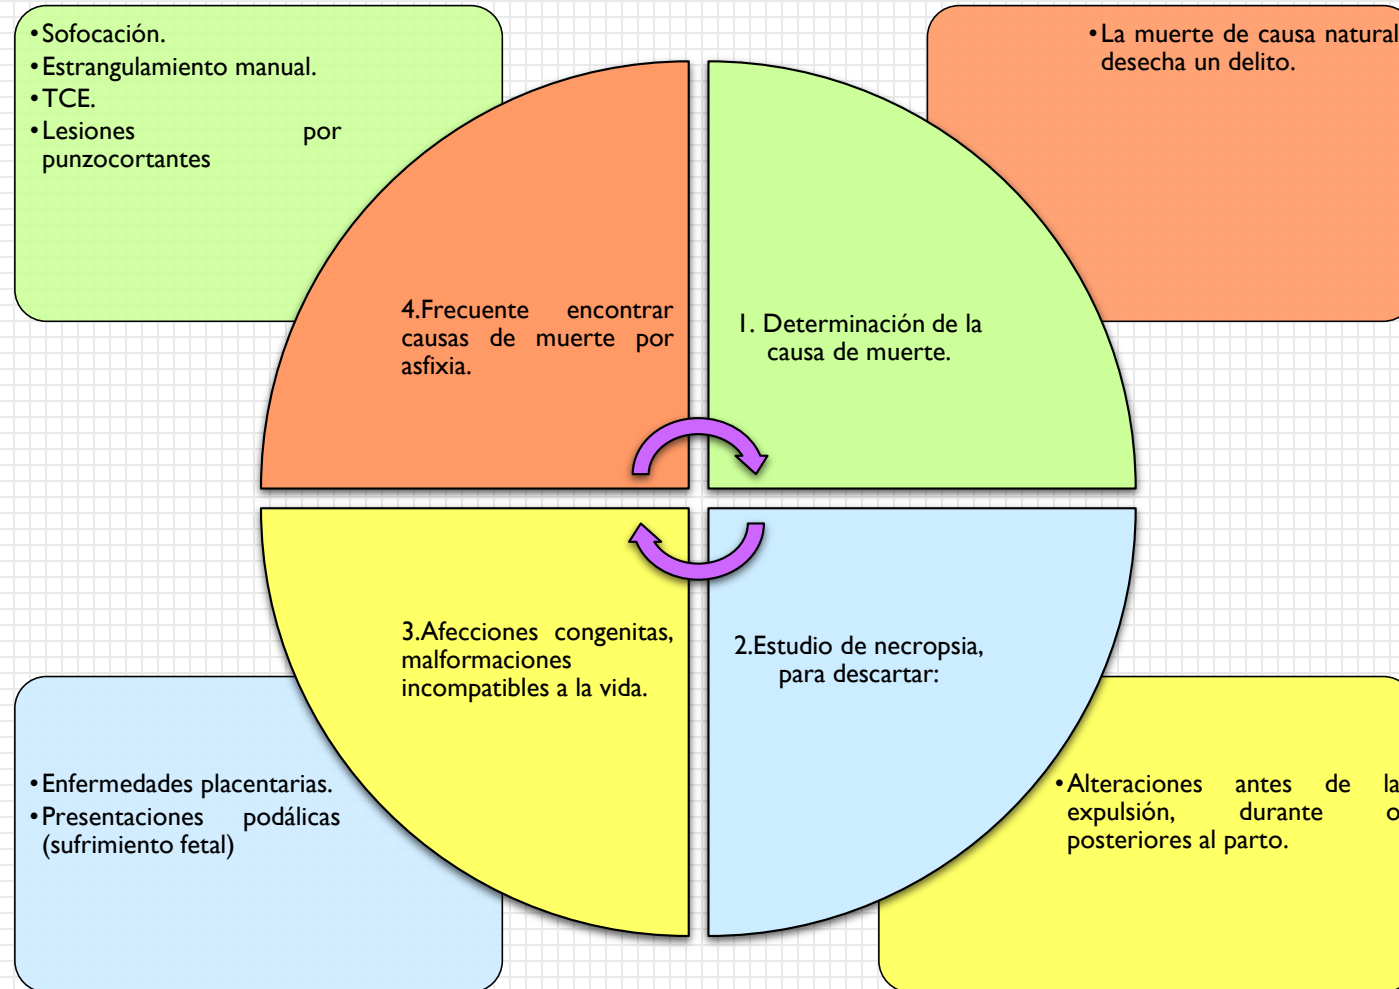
• Sofocación.
• Estrangulamiento manual.
• TCE.
• Lesiones por punzocortantes

• La muerte de causa natural desecha un delito.

4.Frecuente encontrar causas de muerte por asfixia.

1. Determinación de la causa de muerte.

3.Afecciones congenitas, malformaciones incompatibles a la vida.

2.Estudio de necropsia, para descartar:

• Enfermedades placentarias.
• Presentaciones podálicas (sufrimiento fetal)

• Alteraciones antes de la expulsión, durante o posteriores al parto.